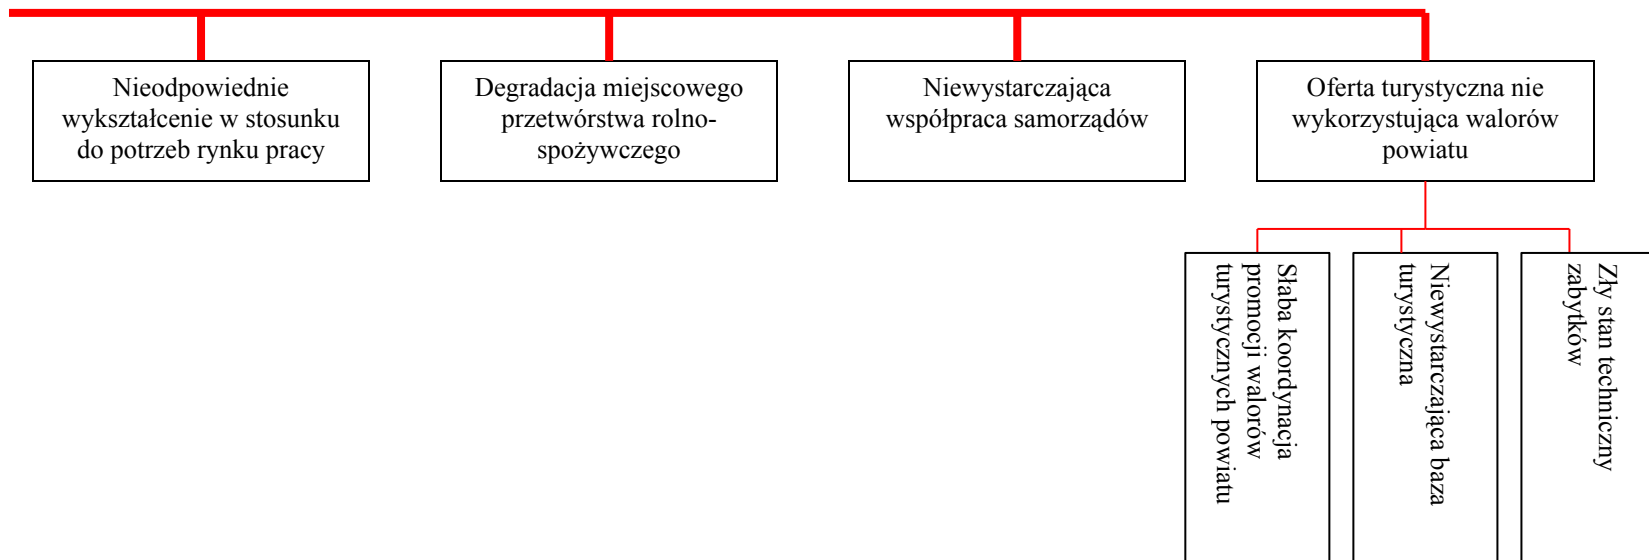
Nieodpowiednie wykształcenie w stosunku do potrzeb rynku pracy

Degradacja miejscowego przetwórstwa rolno-spożywczego

Niewystarczająca współpraca samorządów

Oferta turystyczna nie wykorzystująca walorów powiatu

Słaba koordynacja promocji walorów turystycznych powiatu

Niewystarczająca baza turystyczna

Zły stan techniczny zabytków